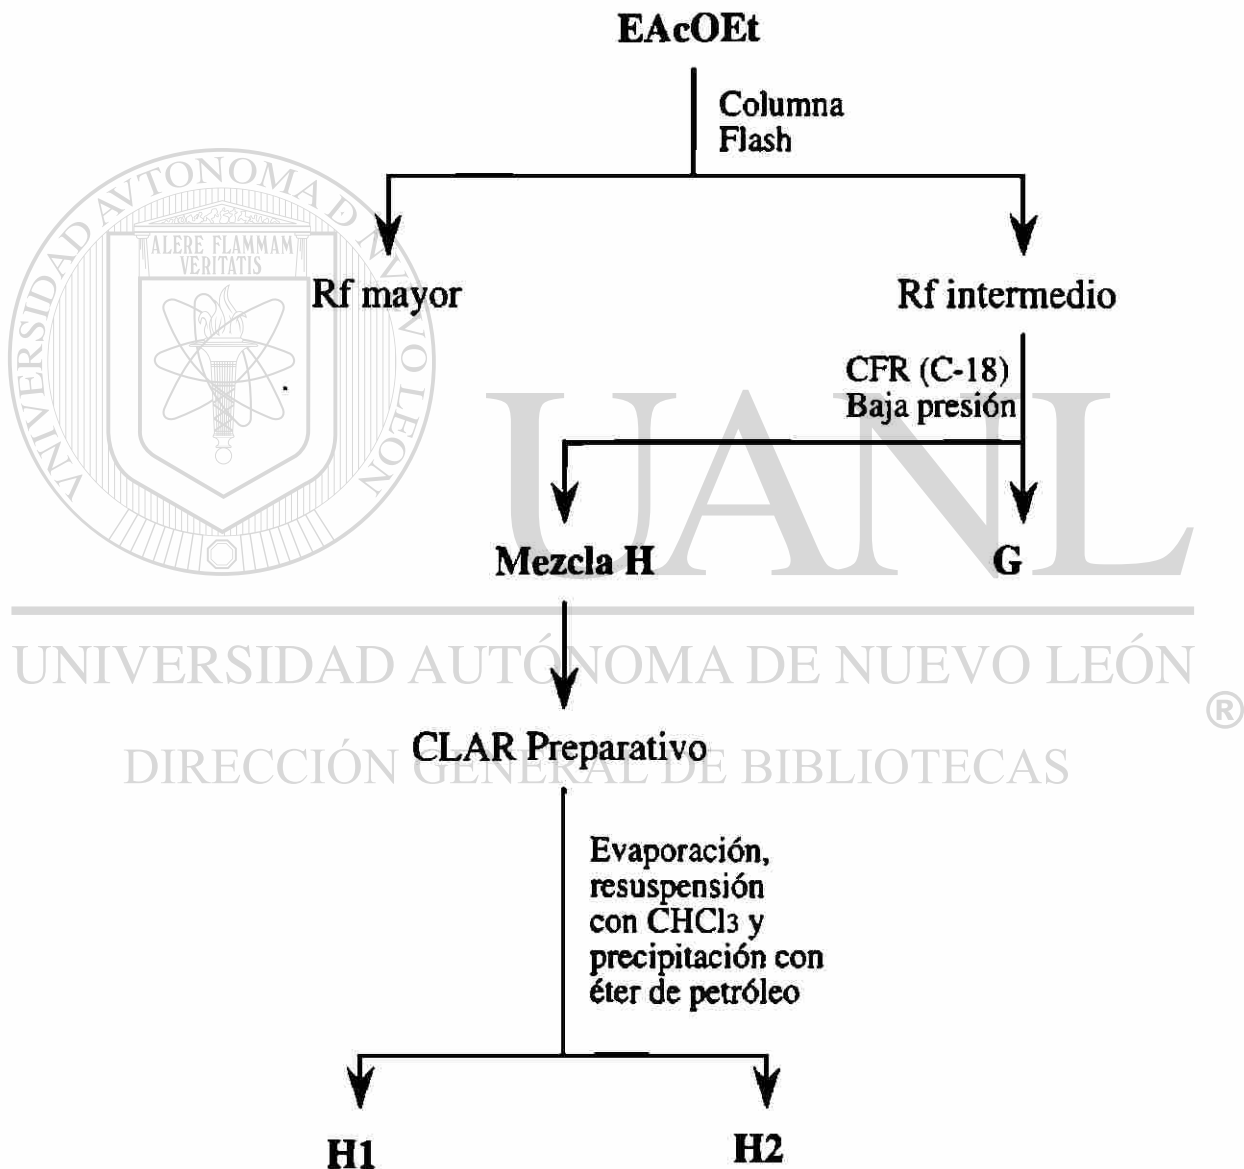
EAcOEt

Columna
Flash

Rf mayor

Rf intermedio

CFR (C-18)
Baja presión

Mezcla H

G

CLAR Preparativo

Evaporación,
resuspensión
con $CHCl_3$ y
precipitación con
éter de petróleo

H1

H2

UNIVERSIDAD AUTÓNOMA DE NUEVO LEÓN
ALERE FLAMMAM VERITATIS
UANL
UNIVERSIDAD AUTÓNOMA DE NUEVO LEÓN ®
DIRECCIÓN GENERAL DE BIBLIOTECAS